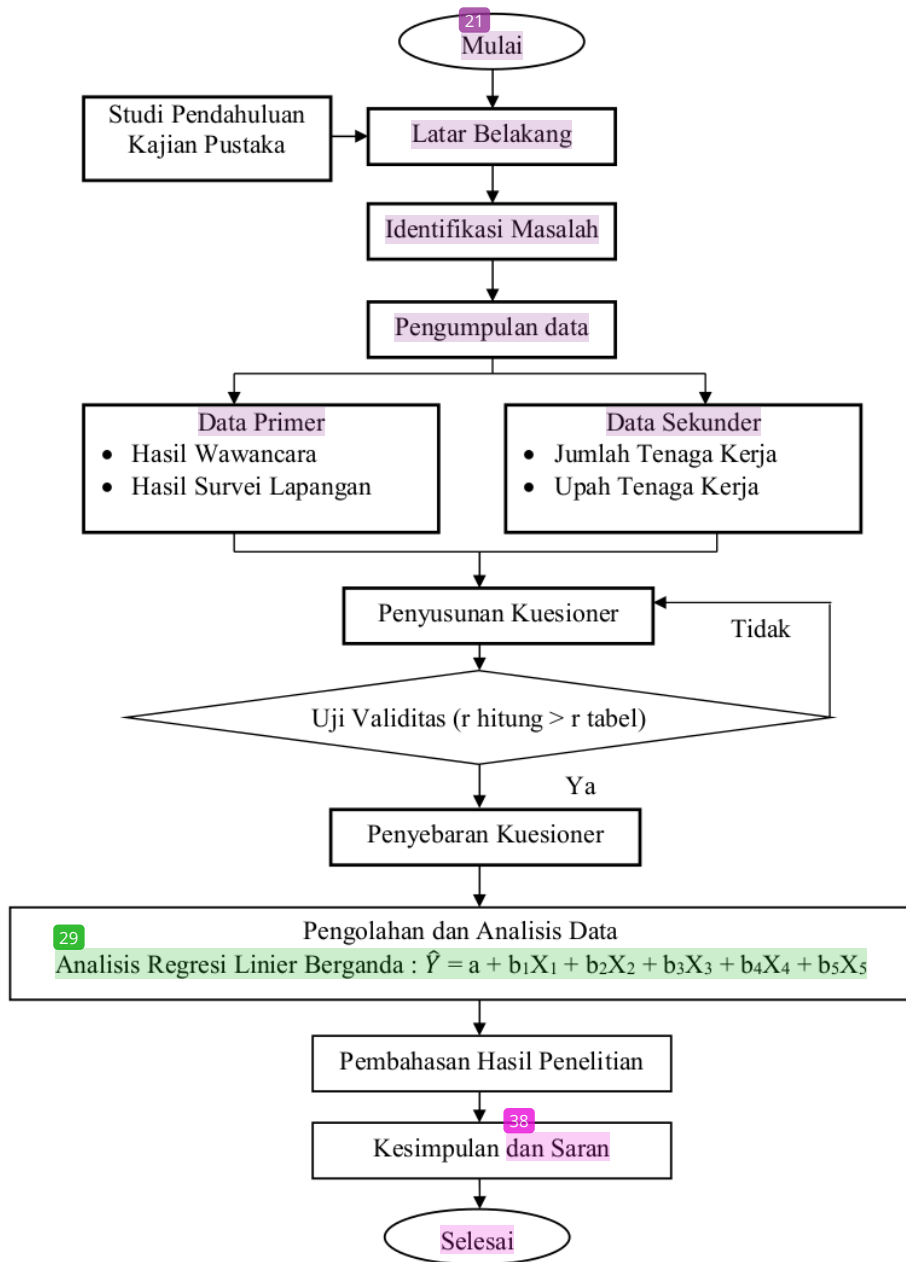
21
Mulai

Studi Pendahuluan
Kajian Pustaka

Latar Belakang

Identifikasi Masalah

Pengumpulan data

Data Primer
- Hasil Wawancara
- Hasil Survei Lapangan

Data Sekunder
- Jumlah Tenaga Kerja
- Upah Tenaga Kerja

Penyusunan Kuesioner

Tidak

Uji Validitas (r hitung > r tabel)

Ya

Penyebaran Kuesioner

Pengolahan dan Analisis Data
29
Analisis Regresi Linier Berganda : $\hat{Y} = a + b_1X_1 + b_2X_2 + b_3X_3 + b_4X_4 + b_5X_5$

Pembahasan Hasil Penelitian

38
Kesimpulan dan Saran

Selesai